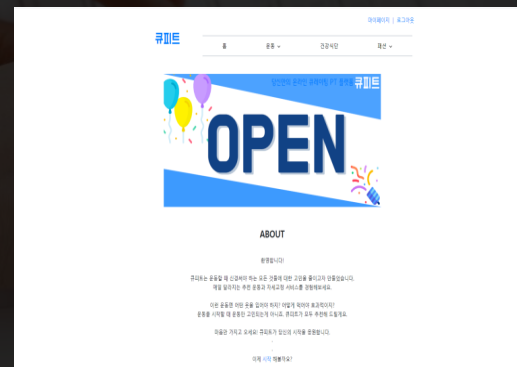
마이페이지 | 로그아웃

큐피트

홈
운동
건강식단
패션

당신만의 온전한 퍼스널 PT 플랫폼 큐피트

OPEN

ABOUT

환영합니다!

큐피트는 운동할 때 신경써야 하는 모든 것들에 대한 고민을 풀어고자 만들었습니다.
매일 달라지는 추천 운동과 자세교정 서비스를 경험해보세요.

어떤 운동을 어떤 운동 입어야 하지? 어떻게 해야 더 효과적이지?
운동을 시작할 때 운동의 고민이는지 아니죠, 큐피트가 모두 추천해 드릴게요.

처음은 가지고 오세요! 큐피트가 당신의 시작을 응원합니다.

이제 시작 해볼까요?